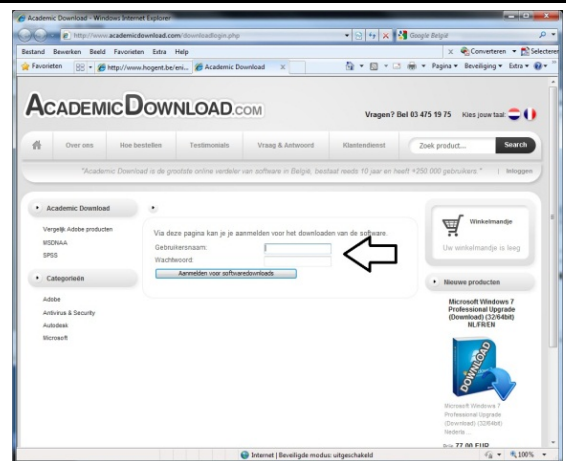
Academic Download - Windows Internet Explorer

http://www.academicdownload.com/downloadlogin.php

Google België

Bestand Bewerken Beeld Favorieten Extra Help

Converteren Selecteren

Favorieten

http://www.hogent.be/eni...

Academic Download

Pagina Beveiliging Extra

ACADEMICDOWNLOAD.COM

Vragen? Bel 03 475 19 75 Kies jouw taal

Over ons Hoe bestellen Testimonials Vraag & Antwoord Klantendienst Zoek product... Search

"Academic Download is de grootste online verdeler van software in België, bestaat reeds 10 jaar en heeft +250 000 gebruikers" | Inloggen

Academic Download

Vergelijk Adobe producten
MSDNAA
SPSS

Categorieën

Adobe
Antivirus & Security
Autodesk
Microsoft

Via deze pagina kan je je aanmelden voor het downloaden van de software.

Gebruikersnaam:
Wachtwoord:

Aanmelden voor softwaredownloads

Winkelmandje

Uw winkelmandje is leeg

Nieuwe producten

Microsoft Windows 7 Professional Upgrade (Download) (32/64bit) NL/FR/EN

DOWNLOAD

Microsoft Windows 7 Professional Upgrade (Download) (32/64bit) Nederla...

Prijs 77.00 EUR

Internet | Beveiligde modus: uitgeschakeld

100%